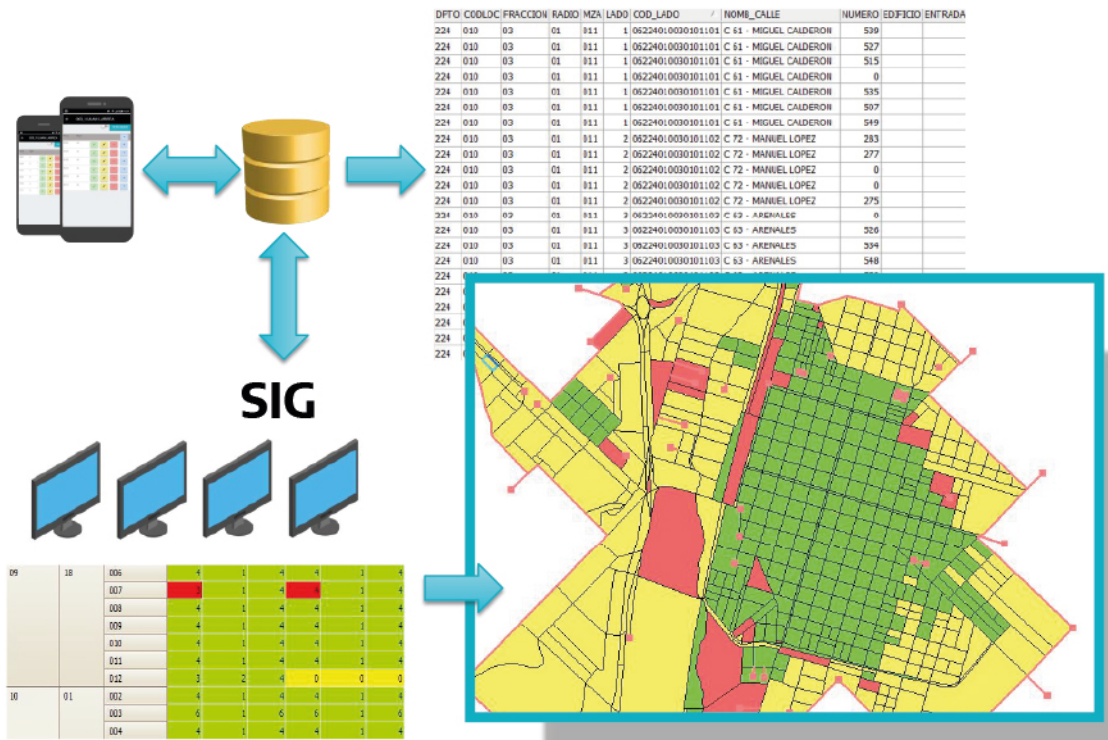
SIG

| DPTO | CODLOC | FRACCION | RADIO | MZA | LADO | COD_LADO | NOMB_CALLE | NUMERO | EDIFICIO | ENTRADA |
|---|---|---|---|---|---|---|---|---|---|---|
| 224 | 010 | 03 | 01 | 011 | 1 | 06224010030101101 | C 61 - MIGUEL CALDERON | 539 | | |
| 224 | 010 | 03 | 01 | 011 | 1 | 06224010030101101 | C 61 - MIGUEL CALDERON | 527 | | |
| 224 | 010 | 03 | 01 | 011 | 1 | 06224010030101101 | C 61 - MIGUEL CALDERON | 515 | | |
| 224 | 010 | 03 | 01 | 011 | 1 | 06224010030101101 | C 61 - MIGUEL CALDERON | 0 | | |
| 224 | 010 | 03 | 01 | 011 | 1 | 06224010030101101 | C 61 - MIGUEL CALDERON | 535 | | |
| 224 | 010 | 03 | 01 | 011 | 1 | 06224010030101101 | C 61 - MIGUEL CALDERON | 507 | | |
| 224 | 010 | 03 | 01 | 011 | 1 | 06224010030101101 | C 61 - MIGUEL CALDERON | 549 | | |
| 224 | 010 | 03 | 01 | 011 | 2 | 06224010030101102 | C 72 - MANUEL LOPEZ | 283 | | |
| 224 | 010 | 03 | 01 | 011 | 2 | 06224010030101102 | C 72 - MANUEL LOPEZ | 277 | | |
| 224 | 010 | 03 | 01 | 011 | 2 | 06224010030101102 | C 72 - MANUEL LOPEZ | 0 | | |
| 224 | 010 | 03 | 01 | 011 | 2 | 06224010030101102 | C 72 - MANUEL LOPEZ | 0 | | |
| 224 | 010 | 03 | 01 | 011 | 2 | 06224010030101102 | C 72 - MANUEL LOPEZ | 275 | | |
| 224 | 010 | 03 | 01 | 011 | 3 | 06224010030101103 | C 63 - ARENALES | 0 | | |
| 224 | 010 | 03 | 01 | 011 | 3 | 06224010030101103 | C 63 - ARENALES | 526 | | |
| 224 | 010 | 03 | 01 | 011 | 3 | 06224010030101103 | C 63 - ARENALES | 534 | | |
| 224 | 010 | 03 | 01 | 011 | 3 | 06224010030101103 | C 63 - ARENALES | 548 | | |
| 224 | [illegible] | | | | | | | | | |
| 224 | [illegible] | | | | | | | | | |
| 224 | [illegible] | | | | | | | | | |
| 224 | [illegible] | | | | | | | | | |
| 224 | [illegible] | | | | | | | | | |
| 224 | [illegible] | | | | | | | | | |

| | | | | | | | | |
|---|---|---|---|---|---|---|---|---|
| 09 | 18 | 006 | 4 | 1 | 4 | 4 | 1 | 4 |
| | | 007 | | 1 | 4 | 4 | 1 | 4 |
| | | 008 | 4 | 1 | 4 | 4 | 1 | 4 |
| | | 009 | 4 | 1 | 4 | 4 | 1 | 4 |
| | | 010 | 4 | 1 | 4 | 4 | 1 | 4 |
| | | 011 | 4 | 1 | 4 | 4 | 1 | 4 |
| | | 012 | 3 | 2 | 4 | 0 | 0 | 0 |
| 10 | 01 | 002 | 4 | 1 | 4 | 4 | 1 | 4 |
| | | 003 | 6 | 1 | 6 | 6 | 1 | 6 |
| | | 004 | 4 | 1 | 4 | 4 | 1 | 4 |